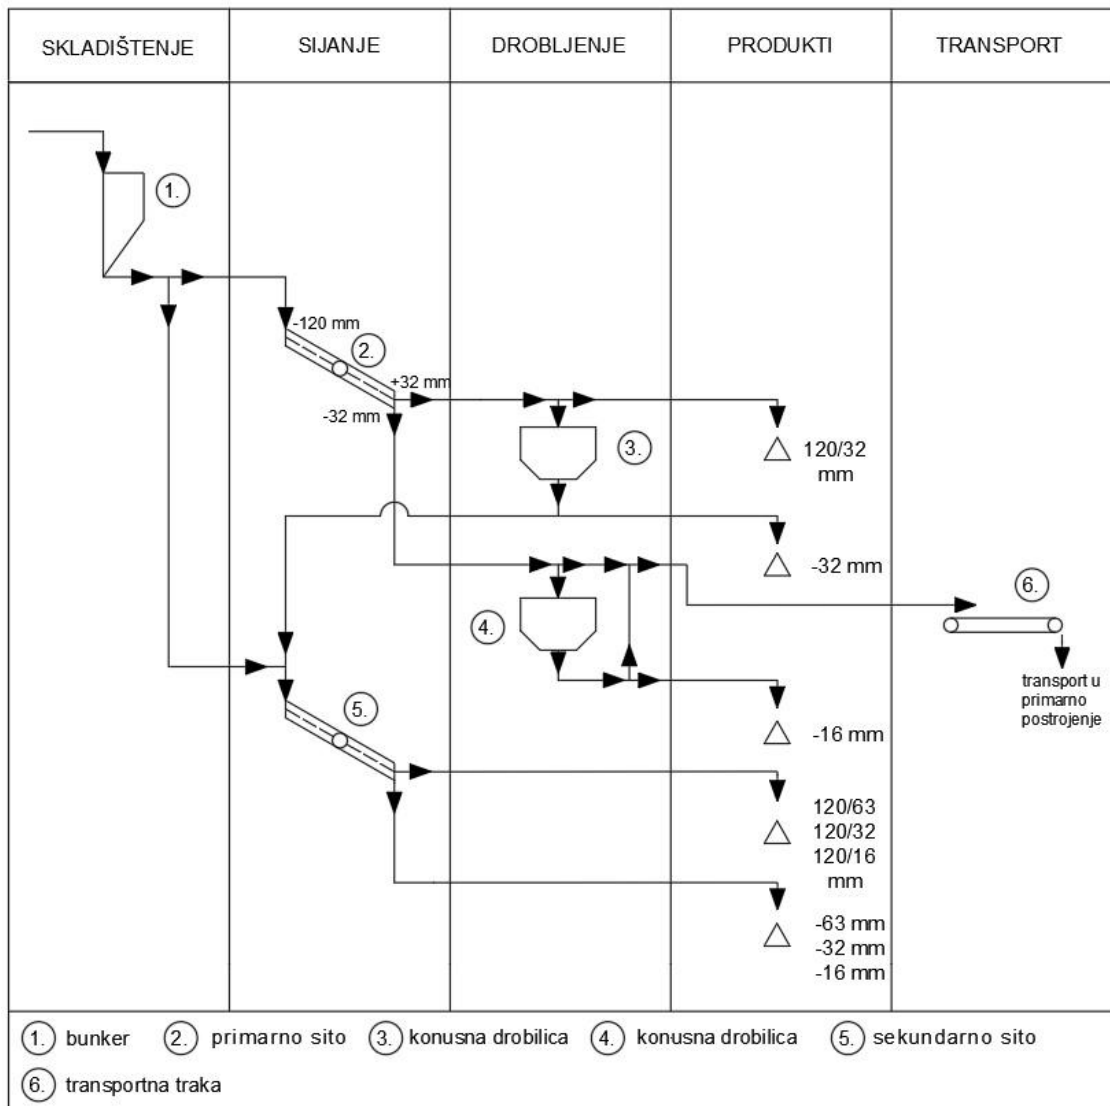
| SKLADIŠTENJE | SIJANJE | DROBLJENJE | PRODUKTI | TRANSPORT |
|---|---|---|---|---|

1.

-120 mm
2.
+32 mm
-32 mm

3.

120/32 mm

-32 mm

6.

4.

transport u primarno postrojenje

5.

-16 mm

120/63
120/32
120/16
mm

-63 mm
-32 mm
-16 mm

1. bunker 2. primarno sito 3. konusna drobilica 4. konusna drobilica 5. sekundarno sito
6. transportna traka